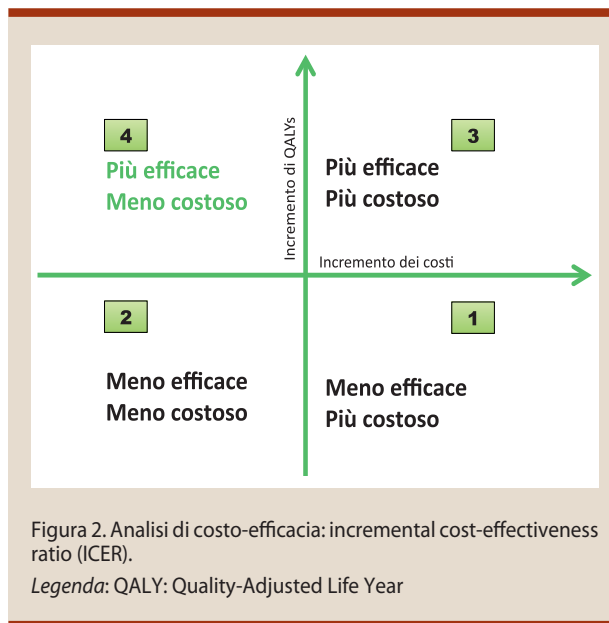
4

Più efficace
Meno costoso

Incremento di QALYs

3

Più efficace
Più costoso

Incremento dei costi

2

1

Meno efficace
Meno costoso

Meno efficace
Più costoso

Figura 2. Analisi di costo-efficacia: incremental cost-effectiveness ratio (ICER).

*Legenda*: QALY: Quality-Adjusted Life Year